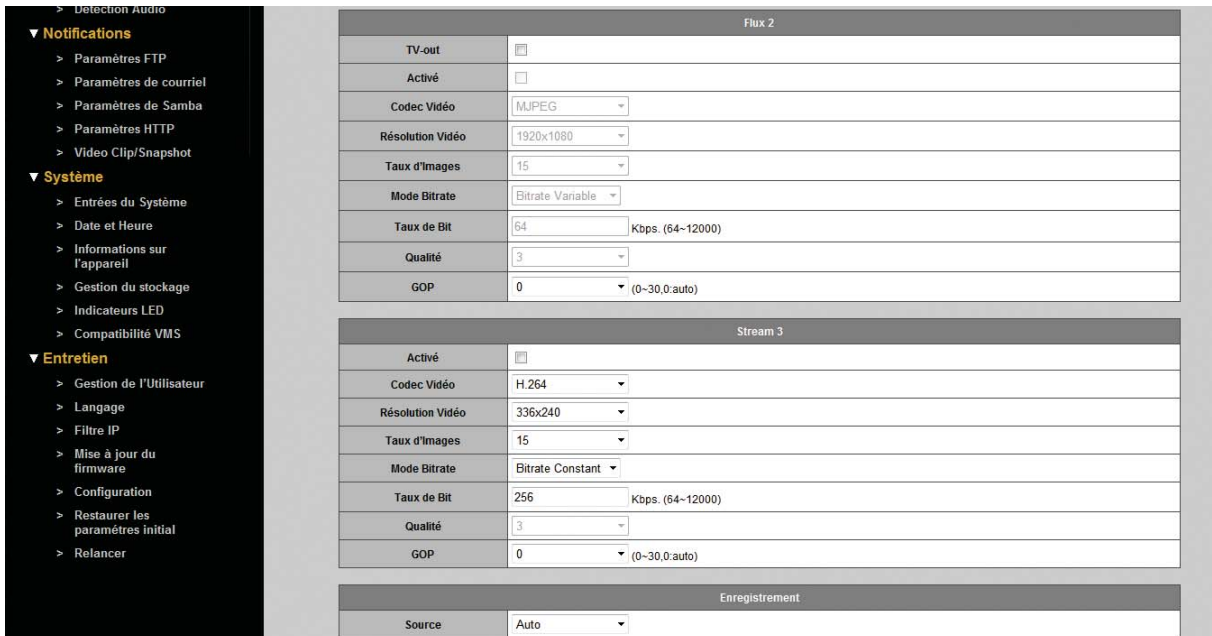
> Détection Audio
▼ Notifications
> Paramètres FTP
> Paramètres de courriel
> Paramètres de Samba
> Paramètres HTTP
> Video Clip/Snapshot
▼ Système
> Entrées du Système
> Date et Heure
> Informations sur l'appareil
> Gestion du stockage
> Indicateurs LED
> Compatibilité VMS
▼ Entretien
> Gestion de l'Utilisateur
> Langage
> Filtre IP
> Mise à jour du firmware
> Configuration
> Restaurer les paramètres initial
> Relancer

| Flux 2 | |
|---|---|
| TV-out | |
| Activé | |
| Codec Vidéo | MJPEG |
| Résolution Vidéo | 1920x1080 |
| Taux d'Images | 15 |
| Mode Bitrate | Bitrate Variable |
| Taux de Bit | 64 Kbps. (64~12000) |
| Qualité | 3 |
| GOP | 0 (0~30,0:auto) |

| Stream 3 | |
|---|---|
| Activé | |
| Codec Vidéo | H.264 |
| Résolution Vidéo | 336x240 |
| Taux d'Images | 15 |
| Mode Bitrate | Bitrate Constant |
| Taux de Bit | 256 Kbps. (64~12000) |
| Qualité | 3 |
| GOP | 0 (0~30,0:auto) |

| Enregistrement | |
|---|---|
| Source | Auto |